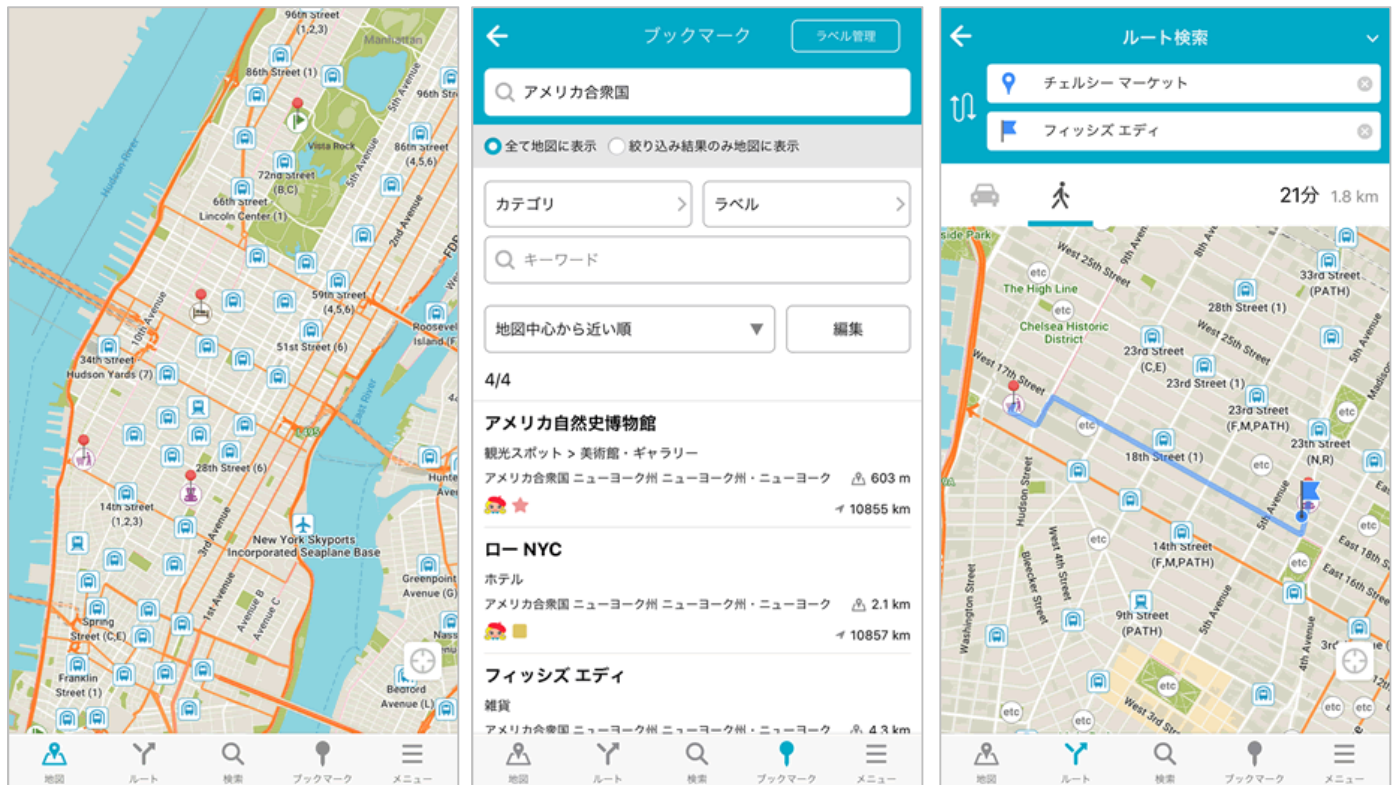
96th Street (1,2,3)
Manhattan
86th Street (1)
96th St
Vista Rock
86th Street (4,5,6)
72nd Street (B,C)
66th Street Lincoln Center (1)
Hudson River
59th Street (4,5,6)
51st Street (6)
Roosevelt Island (F)
34th Street Hudson Yards (7)
10th Avenue
East River
28th Street (6)
14th Street (1,2,3)
3rd Avenue
New York Skyports Incorporated Seaplane Base
Spring Street (C,E)
1st Avenue
Avenue B
Avenue C
Greenpoint Avenue (G)
Franklin Street (1)
Bedford Avenue (L)
地図
ルート
検索
ブックマーク
メニュー

ブックマーク
ラベル管理
アメリカ合衆国
全て地図に表示
絞り込み結果のみ地図に表示
カテゴリ
ラベル
キーワード
地図中心から近い順
編集
4/4
アメリカ自然史博物館
観光スポット > 美術館・ギャラリー
アメリカ合衆国 ニューヨーク州 ニューヨーク州・ニューヨーク
603 m
10855 km
ロー NYC
ホテル
アメリカ合衆国 ニューヨーク州 ニューヨーク州・ニューヨーク
2.1 km
10857 km
フィッシズ エディ
雑貨
アメリカ合衆国 ニューヨーク州 ニューヨーク州・ニューヨーク
4.3 km
地図
ルート
検索
ブックマーク
メニュー

ルート検索
チェルシー マーケット
フィッシズ エディ
21分 1.8 km
side Park
West 25th Street
9th Avenue
33rd Street (PATH)
The High Line
28th Street (1)
Chelsea Historic District
West 25th Street
23rd Street (C,E)
23rd Street (1)
West 17th Street
23rd Street (F,M,PATH)
23th Street (N,R)
18th Street (1)
5th Avenue
Hudson Street
West 4th Street
Bleecker Street
14th Street (F,M,PATH)
East 18th Street
East 16th Street
Washington Street
9th Street (PATH)
5th Avenue
4th Avenue
West 8th Street
etc
地図
ルート
検索
ブックマーク
メニュー